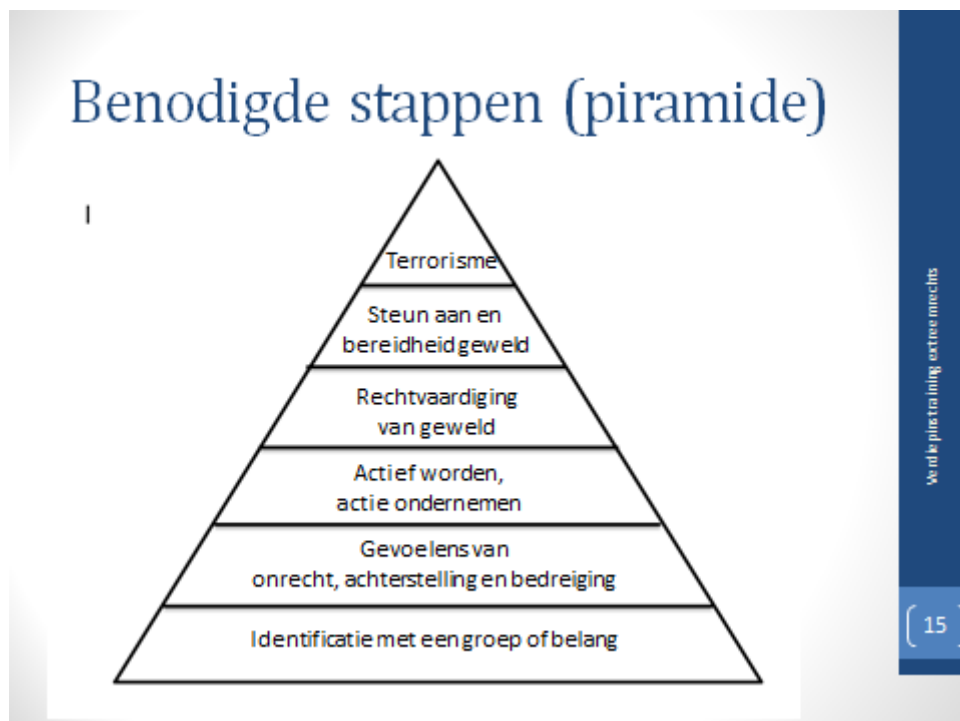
Benodigde stappen (piramide)

I

Terrorisme

Steun aan en bereidheid geweld

Rechtvaardiging van geweld

Actief worden, actie ondernemen

Gevoelens van onrecht, achterstelling en bedreiging

Identificatie met een groep of belang

Verdiepingstraining extreemrechts

15